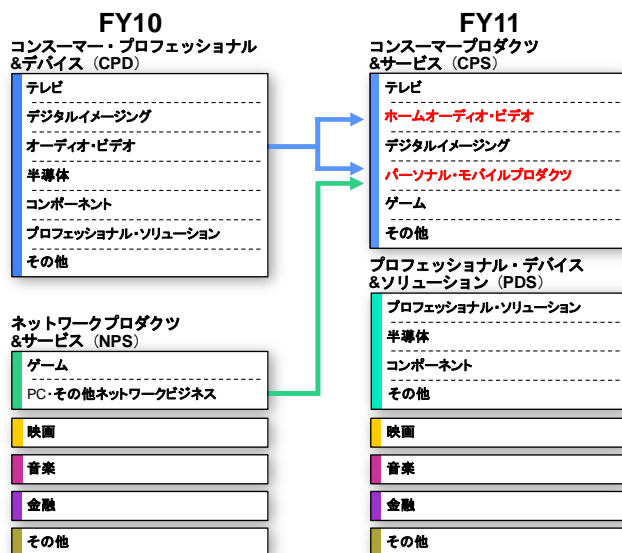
FY10

コンスーマー・プロフェッショナル&デバイス（CPD）

テレビ

デジタルイメージング

オーディオ・ビデオ

半導体

コンポーネント

プロフェッショナル・ソリューション

その他

ネットワークプロダクツ&サービス（NPS）

ゲーム

PC・その他ネットワークビジネス

映画

音楽

金融

その他

FY11

コンスーマープロダクツ&サービス（CPS）

テレビ

ホームオーディオ・ビデオ

デジタルイメージング

パーソナル・モバイルプロダクツ

ゲーム

その他

プロフェッショナル・デバイス&ソリューション（PDS）

プロフェッショナル・ソリューション

半導体

コンポーネント

その他

映画

音楽

金融

その他